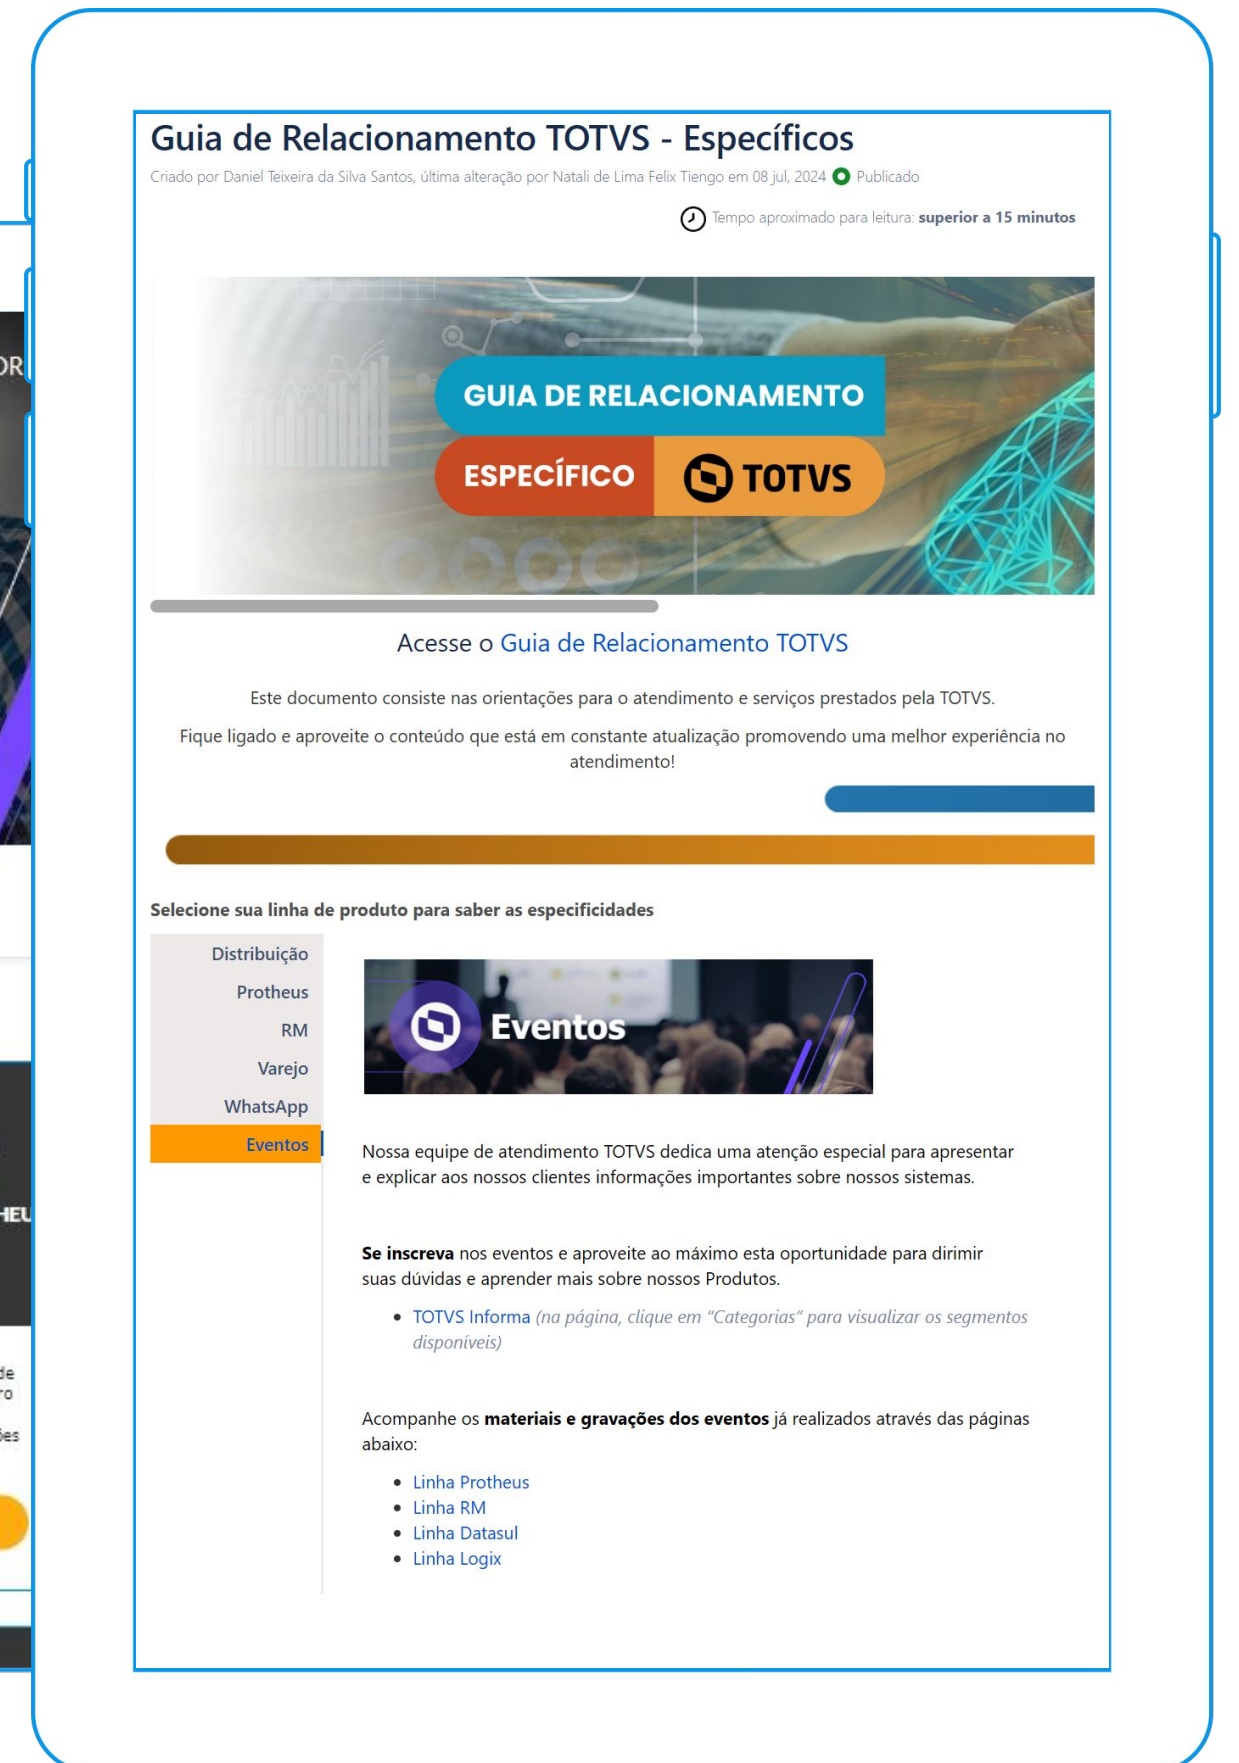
Guia de Relacionamento TOTVS - Específicos

Criado por Daniel Teixeira da Silva Santos, última alteração por Natali de Lima Felix Tiengo em 08 jul, 2024 Publicado

Tempo aproximado para leitura: **superior a 15 minutos**

GUIA DE RELACIONAMENTO
ESPECÍFICO TOTVS

Acesse o Guia de Relacionamento TOTVS

Este documento consiste nas orientações para o atendimento e serviços prestados pela TOTVS.

Fique ligado e aproveite o conteúdo que está em constante atualização promovendo uma melhor experiência no atendimento!

Selecione sua linha de produto para saber as especificidades

Distribuição
Protheus
RM
Varejo
WhatsApp
Eventos

Eventos

Nossa equipe de atendimento TOTVS dedica uma atenção especial para apresentar e explicar aos nossos clientes informações importantes sobre nossos sistemas.

**Se inscreva** nos eventos e aproveite ao máximo esta oportunidade para dirimir suas dúvidas e aprender mais sobre nossos Produtos.

- TOTVS Informa *(na página, clique em "Categorias" para visualizar os segmentos disponíveis)*

Acompanhe os **materiais e gravações dos eventos** já realizados através das páginas abaixo:

- Linha Protheus
- Linha RM
- Linha Datasul
- Linha Logix

OR
HEU
de
ro
ões